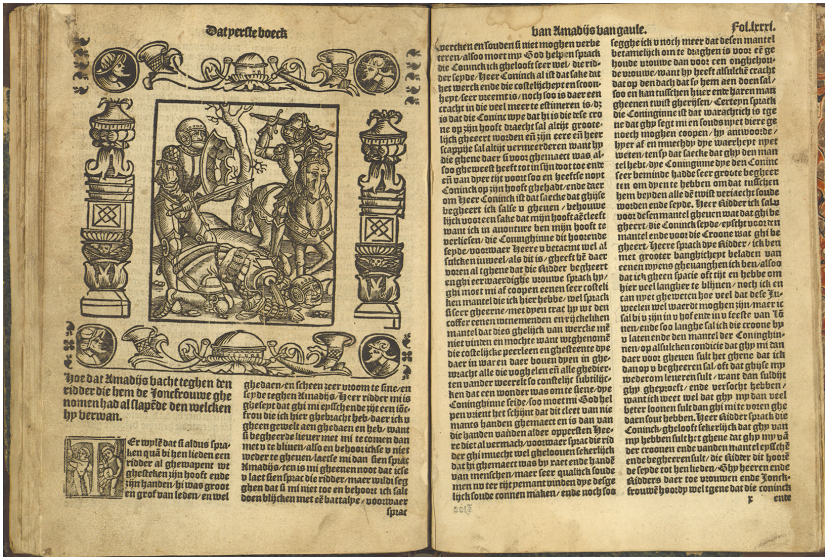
Dat eerste boeck

Hoe dat Amadijs vacht teghen den ridder die hem de Jonckfrouwe ghenomen had al slapende den welcken hy verwan.

Ter wyle dat Amadijs spraken quam hi hem lieden een ridder al ghewapent we ghesetten zijn hooft ende zijn handen/ hi was groot en grof van leden/ en wel

ghedaen/ en scheen seer vroom te sijne/ en seyde teghen Amadijs. Heer ridder mi is ghesept dat ghi mi gesolent de ione Jonckfrouwe die hier ghebracht hebt/ daer ick u gheen ghewelt aen ghedaen en heb/ want ick begheerde liever met u te comen dan met u te blijuen/ also en behoort ickse u weder te gheuen/ laetse mi dan seyt Amadijs/ en is mi gheenen noot dat ickse u laet/ en spraken de ridder/ maer wildi sy ghi dan dat si mi niet toe en behoort ick sals doen blijcken met de battalye/ voorwaer spraec

van Amadijs van gaule. Fol. xxxi.

verkennen en souden si niet mogen verwerken/ alsoo moet tot God helpen spraec de Coninck ick ghelooft seer wel/ die ridder seyde/ Heer Coninck al ist dat sake dat het werck ende die costelijckheyt en schoonheyt seer wtnemende is/ noch soo is daer een cracht in die veel meer te estimeren is/ dat is dat die Conincwype dat hi is die sette croone op zijn hooft draecht sal altijt groote lijck gheeert worden ende zijn eere en heerschappie sal altijt vermeerderen wanneer hy die ghene daer si soot ghemaect was alsoo ghewesen heeft tot in sijn doot toe ende en van oyer dat voort soo en heeft se noyt Coninck op zijn hooft ghehadt/ ende daeromme Heer Coninck ist dat sake dat ghijse begheert ick salse u gheven/ behoudende lijck voortie sake dat mijn hooft ae sleeft want ick in auonture ben mijn hooft te verliesen/ die Conincghinne dit hoorende seyde/ voorwaer heere u betaemt wel al sulcken iuweel/ als dit is/ gheeft het daer voren al tghene dat die Ridder begheert en ghi eerwaerdighe vrouwe spraech hy/ ghi moet mi al coopen eenen seer costelicken mantel die ick hier hebbe/ wel spraech si seer gheerne/ met dyen trac hy wt den coffer eenen mantel verrijckelicken mantel dat dies ghelijck van wercke men niet vinden en mochte want weghenomme die costelijcke peerleen en ghesteente dye daer in waren daer houen dyen in ghewracht alle die voghelen en alle ghedierten vander weereldt so constelijc subtijlijcken dat een wonder was om te siene/ dye Conincghinne seyde/ soo moet mi God helpen wieent het schijnt dat die cleet van die manen handen ghemaect en is dan van die handen van andere opperste Heeren/ dit al wermach/ voorwaer spraec die rid der ghi mucht wel gheloouen sekerlijck dat hi ghemaect was by vare ende handen van menschen/ maer seer qualick soude men in tot ghenemant vinden dye desghelijck soude connen maken/ ende noch soo

seggh eick u noch meer dat desen mantel betamelijck om te draghen is voor een goede vrouwe dan voor een onghehoude vrouwe/ want hy heeft alsulcke cracht dat op den dach dat hy hem aen doen sal/ soo en kan tusschen huer ende haren man gheenen twist gherysen/ Certeyn spraech die Conincghinne dit dat waerachtich is/ ghe dat ghy segt mi en souds wel diere genoech mogen coopen/ hy antwoorde/ hyer af en innerdt hy dye waerheyt niet weten/ ten sy dat ghi sake dat ghy den man te beyde/ die Conincghinne/ die den Coninc seer beminde hadde seer groote begheerten om dyen te hebben om dat tusschen hem beyden alle twist verdacht souden mogen ende seyde/ Heer Ridder ick salu voor desen mantel gheuen wat dat ghi begheert/ die Coninck seyde/ eyst voor een mantel ende voor die Croone wat ghi begheert/ Heere spraech der Ridder/ ick ben met grooter banghichkeyt beladen van eenen vyens ghevanghen ick ben/ alsoo dat ick gheen spade oft tijt en hebbe om hier wel langher te blijuen/ noch ick en can u ghebueren hoe veel dat dese Juweelen wel waerde moghen sijn/ maer ic sal bi u zijn in u hoff en in u feeste van Londen/ ende soo langhe sal ick die croone by u laten ende den mantel der Conincghinnen/ op alsulcken conditie dat ghy mi dan daer voor gheuen sult het ghene dat ick dan op u begheeren sal/ oft dat ghyse mi wederom lenen en sult/ want dan sult ghy ghesproken hebben/ ende versocht hebben/ want ick weet wel dat ghy op dan wel beter louen sult dan ghi nu te voren ghedaen soudt hebben. Heer Ridder spraech die Coninck/ gheloft sekerlijck dat ghy van ons hebben sult het ghene dat ghy mi verde lde by der croonen ende vanden mantel/ ende die Ridder bi voort seyde tot hen lieden/ ghy heeren ende Ridders daer tse vrouwen ende Jonckfrouwe hoordt wel tghene dat die Coninck

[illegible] K ende